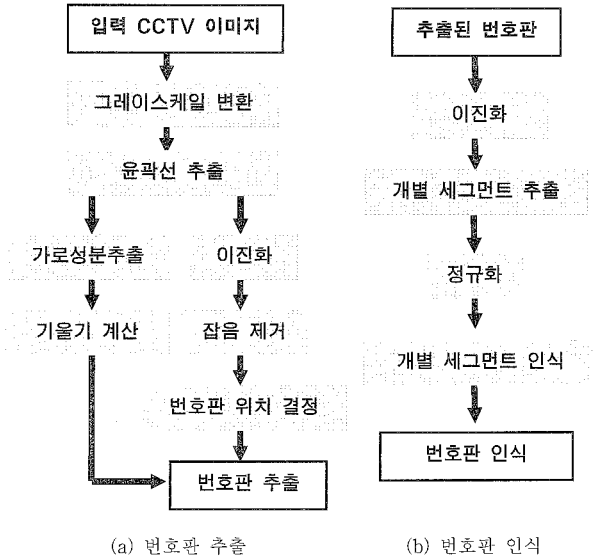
입력 CCTV 이미지

그레이스케일 변환

윤곽선 추출

가로성분추출

기울기 계산

이진화

잡음 제거

번호판 위치 결정

번호판 추출

(a) 번호판 추출

추출된 번호판

이진화

개별 세그먼트 추출

정규화

개별 세그먼트 인식

번호판 인식

(b) 번호판 인식